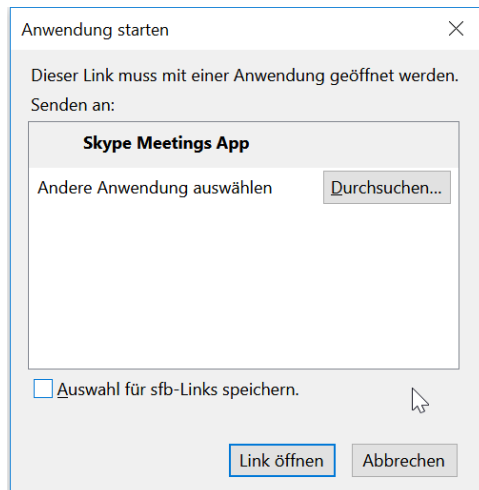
Anwendung starten

Dieser Link muss mit einer Anwendung geöffnet werden.
Senden an:

Skype Meetings App

Andere Anwendung auswählen

Durchsuchen...

Auswahl für sfb-Links speichern.

Link öffnen

Abbrechen